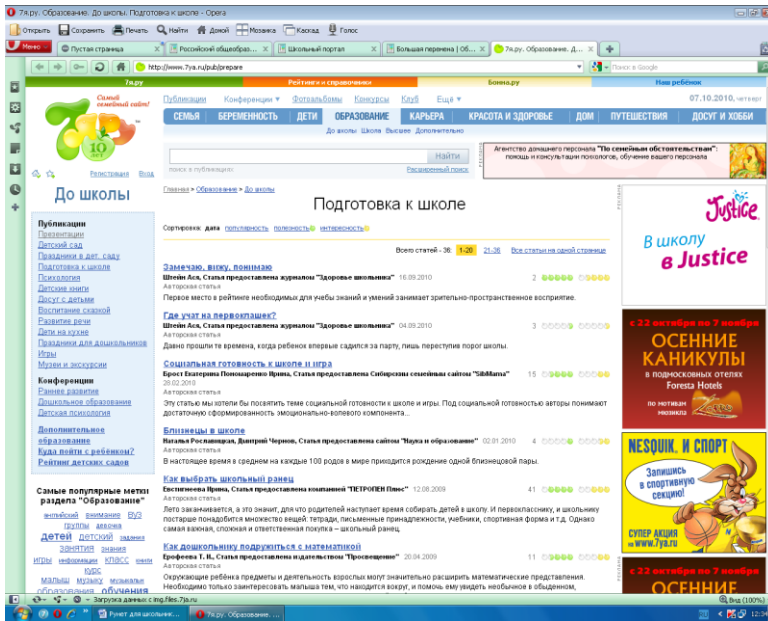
7я.ру. Образование. До школы. Подготовка к школе - Opera

Открыть | Сохранить | Печать | Найти | Домой | Мозаика | Каскад | Голос

Меню | Пустая страница | Российский общеобраз... | Школьный портал | Большая перемена | Об... | 7я.ру. Образование. Д...

http://www.7ya.ru/pub/prepare

Поиск в Google

7я.ру | Рейтинги и справочники | Бонна.ру | Наш ребёнок

Самый семейный сайт! 10 лет

Публикации | Конференции | Фотоальбомы | Конкурсы | Клуб | Ещё

07.10.2010, четверг

СЕМЬЯ | БЕРЕМЕННОСТЬ | ДЕТИ | ОБРАЗОВАНИЕ | КАРЬЕРА | КРАСОТА И ЗДОРОВЬЕ | ДОМ | ПУТЕШЕСТВИЯ | ДОСУГ И ХОББИ

До школы | Школа | Высшее | Дополнительно

Найти

поиск в публикациях | Расширенный поиск

Агентство домашнего персонала "По семейным обстоятельствам": помощь и консультации психологов, обучение вашего персонала

Регистрация | Вход

До школы

Главная » Образование » До школы

Подготовка к школе

Публикации
Презентации
Детский сад
Праздники в дет. саду
Подготовка к школе
Психология
Детские книги
Досуг с детьми
Воспитание сказкой
Развитие речи
Дети на кухне
Праздники для дошкольников
Игры
Музеи и экскурсии

Конференции
Раннее развитие
Дошкольное образование
Детская психология

Дополнительное образование
Куда пойти с ребенком?
Рейтинг детских садов

Самые популярные метки раздела "Образование"
английский внимание ВУЗ группы девочка детей детский задания занятия знания игры информации КЛАСС книги курс малыш музыку музыкальн образования обучения

Сортировка: дата | популярность | полезность | интересность

Всего статей - 36: 1-20 | 21-36 | Все статьи на одной странице

Замечаю, вижу, понимаю
Штейн Ася, Статья предоставлена журналом "Здоровье школьника" 16.09.2010 | 2
Авторская статья
Первое место в рейтинге необходимых для учебы знаний и умений занимает зрительно-пространственное восприятие.

Где учат на первоклашек?
Штейн Ася, Статья предоставлена журналом "Здоровье школьника" 04.09.2010 | 3
Авторская статья
Давно прошли те времена, когда ребенок впервые садился за парту, лишь переступив порог школы.

Социальная готовность к школе и игра
Брост Екатерина Пономаренко Ирина, Статья предоставлена Сибирским семейным сайтом "SibMama" | 15
26.02.2010
Авторская статья
Эту статью мы хотели бы посвятить теме социальной готовности к школе и игры. Под социальной готовностью авторы понимают достаточную сформированность эмоционально-волевого компонента...

Близнецы в школе
Наталья Рославицкая, Дмитрий Чернов, Статья предоставлена сайтом "Наука и образование" 02.01.2010 | 4
Авторская статья
В настоящее время в среднем на каждые 100 родов в мире приходится рождение одной близнецовой пары.

Как выбрать школьный ранец
Евстигнеева Ирина, Статья предоставлена компанией "ПЕТРОПЕН Плюс" 12.08.2009 | 41
Авторская статья
Лето заканчивается, а это значит, для что родителей наступает время собирать детей в школу. И первокласснику, и школьнику постарше понадобится множество вещей: тетради, письменные принадлежности, учебники, спортивная форма и т.д. Однако самая важная, сложная и ответственная покупка – школьный ранец.

Как дошкольнику подружиться с математикой
Ерофеева Т. Н., Статья предоставлена издательством "Просвещение" 20.04.2009 | 11
Авторская статья
Окружающие ребёнка предметы и деятельность взрослых могут значительно расширить математические представления. Необходимо только заинтересовать малыша тем, что находится вокруг; и помочь ему увидеть необычное в обыденном,

Justice
В школу в Justice

с 22 октября по 7 ноября
ОСЕННИЕ КАНИКУЛЫ
в подмосковных отелях Foresta Hotels
по мотивам мюзикла

NESQUIK. И СПОРТ
Запишись в спортивную секцию!
СУПЕР АКЦИЯ на www.7ya.ru

с 22 октября по 7 ноября
ОСЕННИЕ

Загрузка данных с img.files.7ya.ru

Рунет для школьник... | 7я.ру. Образование...

Вид (100%)